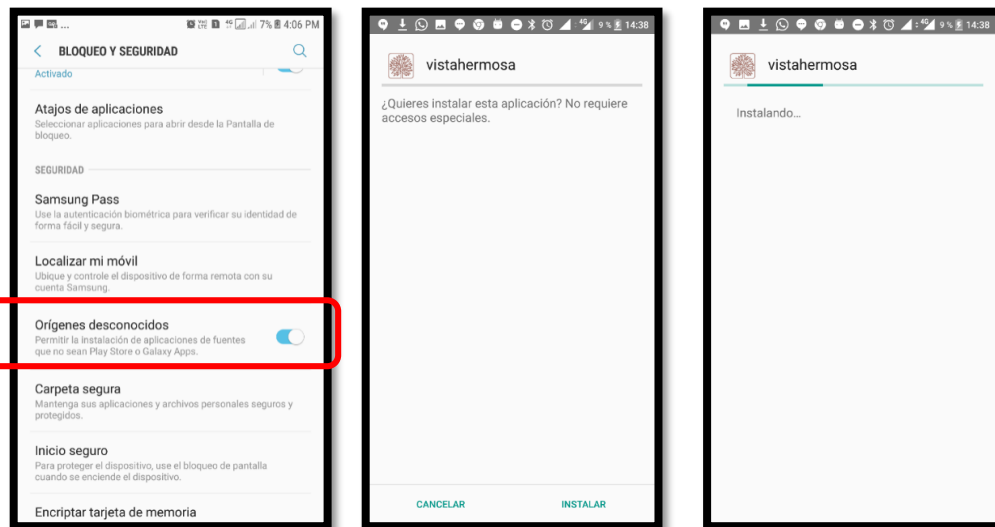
7% 4:06 PM

BLOQUEO Y SEGURIDAD

Activado

Atajos de aplicaciones
Seleccionar aplicaciones para abrir desde la Pantalla de bloqueo.

SEGURIDAD

Samsung Pass
Use la autenticación biométrica para verificar su identidad de forma fácil y segura.

Localizar mi móvil
Ubique y controle el dispositivo de forma remota con su cuenta Samsung.

Orígenes desconocidos
Permitir la instalación de aplicaciones de fuentes que no sean Play Store o Galaxy Apps.

Carpeta segura
Mantenga sus aplicaciones y archivos personales seguros y protegidos.

Inicio seguro
Para proteger el dispositivo, use el bloqueo de pantalla cuando se enciende el dispositivo.

Encriptar tarjeta de memoria

9 % 14:38

vistahermosa

¿Quieres instalar esta aplicación? No requiere accesos especiales.

CANCELAR

INSTALAR

9 % 14:38

vistahermosa

Instalando...